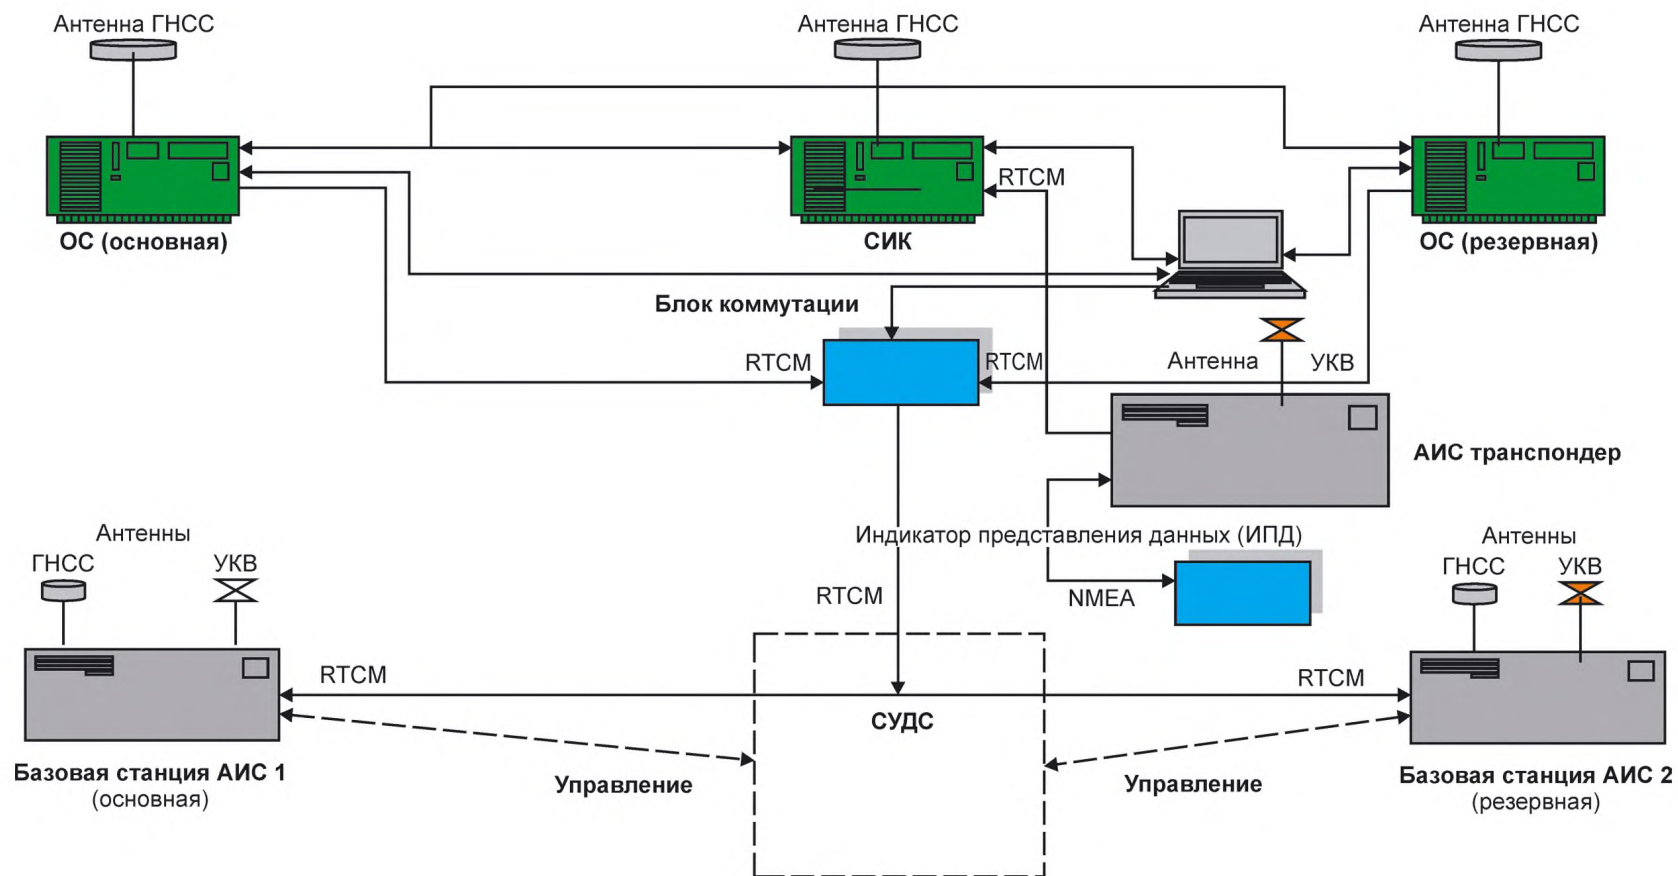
Антенна ГНСС
Антенна ГНСС
Антенна ГНСС

ОС (основная)
СИК
RTCM
ОС (резервная)

Блок коммутации
RTCM
RTCM
Антенна
УКВ

АИС транспондер

Индикатор представления данных (ИПД)

Антенны
ГНСС
УКВ
RTCM
NMEA
Антенны
ГНСС
УКВ

RTCM
RTCM
СУДС

Базовая станция АИС 1
(основная)
Управление
Управление
Базовая станция АИС 2
(резервная)